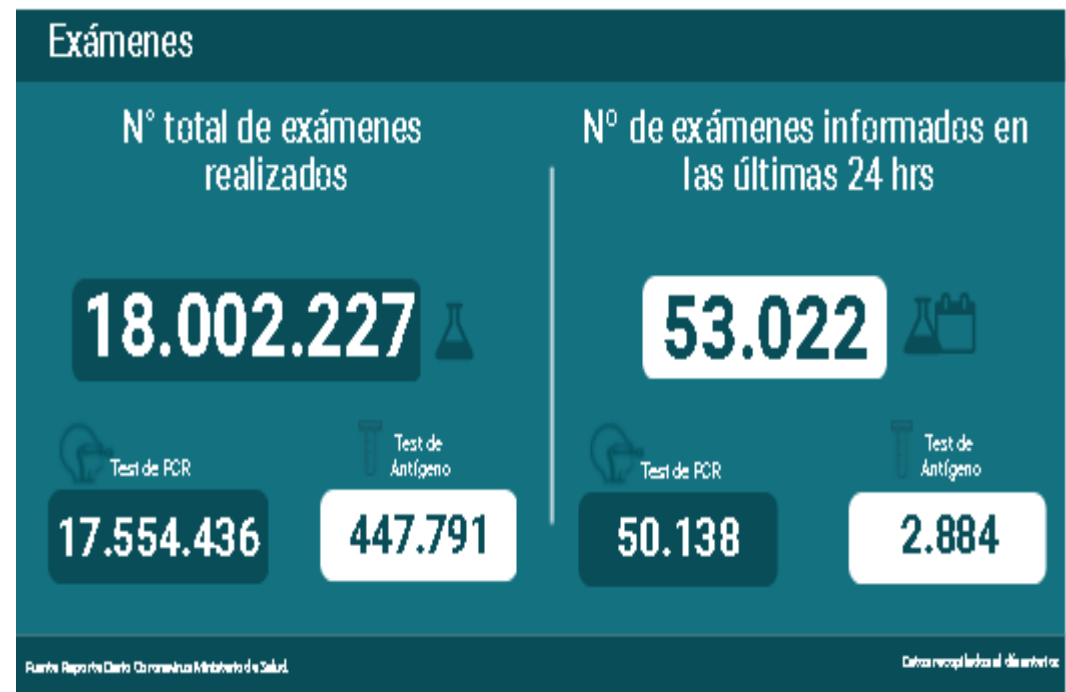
Exámenes

N° total de exámenes realizados

18.002.227

Test de PCR

17.554.436

Test de Antígeno

447.791

N° de exámenes informados en las últimas 24 hrs

53.022

Test de PCR

50.138

Test de Antígeno

2.884

Fuente: Reporte Diario Coronavirus Ministerio de Salud.

Datos recopilados al día anterior.